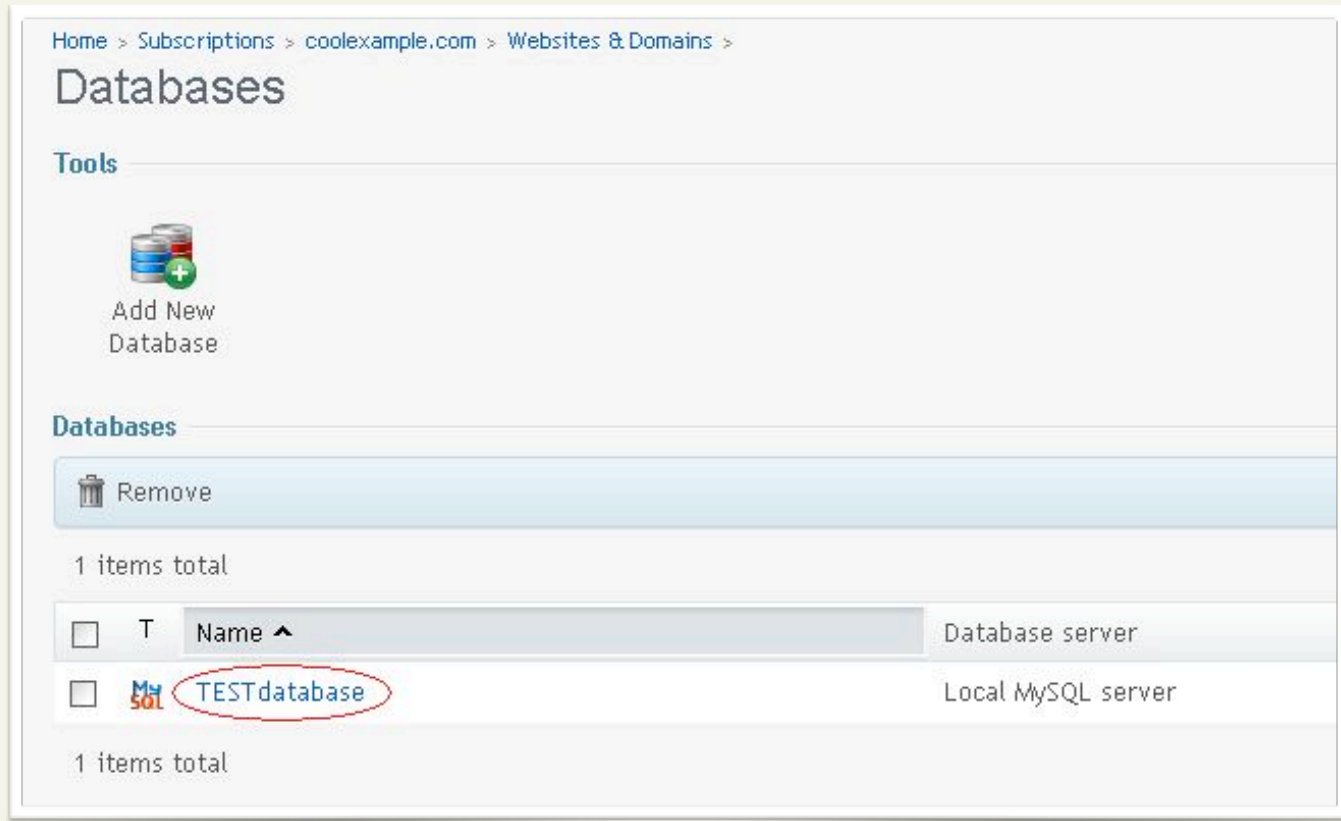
Home > Subscriptions > coolexample.com > Websites & Domains >

Databases

Tools

Add New Database

Databases

Remove

1 items total

| | T | Name ^ | Database server |
|---|---|---|---|
| | MySQL | TESTdatabase | Local MySQL server |

1 items total